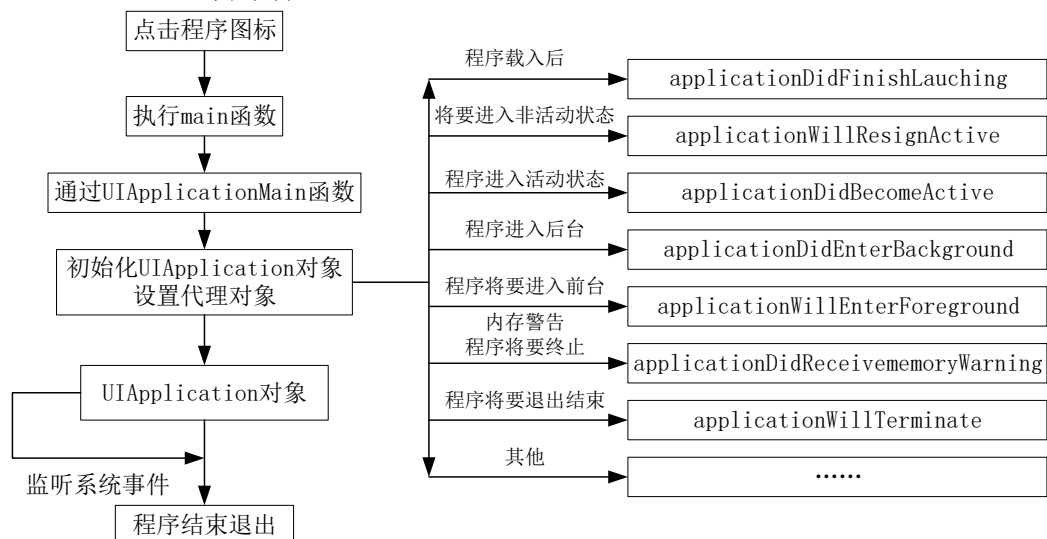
点击程序图标

执行main函数

通过UIApplicationMain函数

初始化UIApplication对象
设置代理对象

UIApplication对象

监听系统事件

程序结束退出

程序载入后
applicationDidFinishLauching

将要进入非活动状态
applicationWillResignActive

程序进入活动状态
applicationDidBecomeActive

程序进入后台
applicationDidEnterBackground

程序将要进入前台
applicationWillEnterForeground

内存警告
程序将要终止
applicationDidReceivememoryWarning

程序将要退出结束
applicationWillTerminate

其他
......